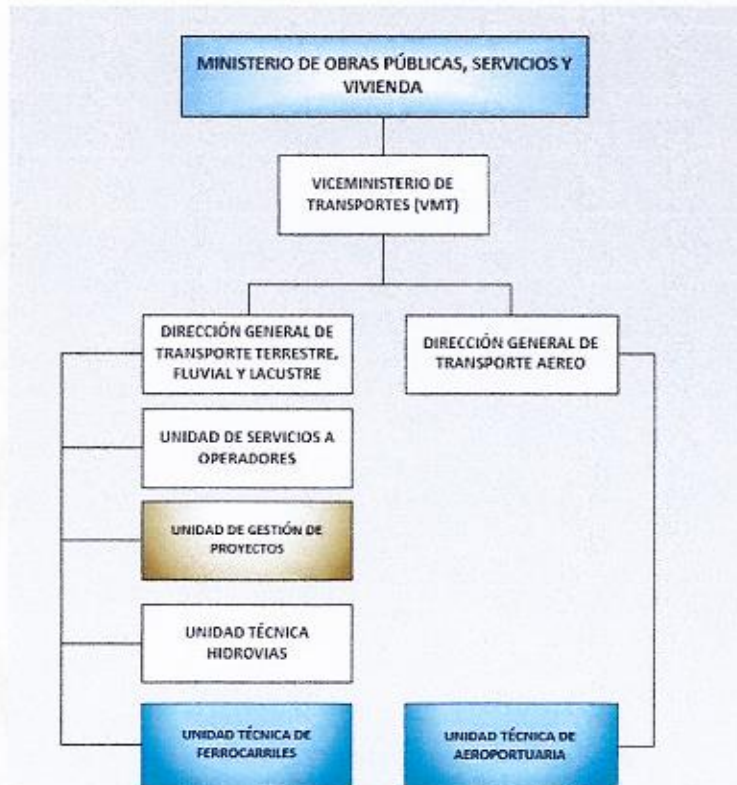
MINISTERIO DE OBRAS PÚBLICAS, SERVICIOS Y VIVIENDA

VICEMINISTERIO DE TRANSPORTES (VMT)

DIRECCIÓN GENERAL DE TRANSPORTE TERRESTRE, FLUVIAL Y LACUSTRE

DIRECCIÓN GENERAL DE TRANSPORTE AEREO

UNIDAD DE SERVICIOS A OPERADORES

UNIDAD DE GESTIÓN DE PROYECTOS

UNIDAD TÉCNICA HIDROVIAS

UNIDAD TÉCNICA DE FERROCARRILES

UNIDAD TÉCNICA DE AEROPORTUARIA